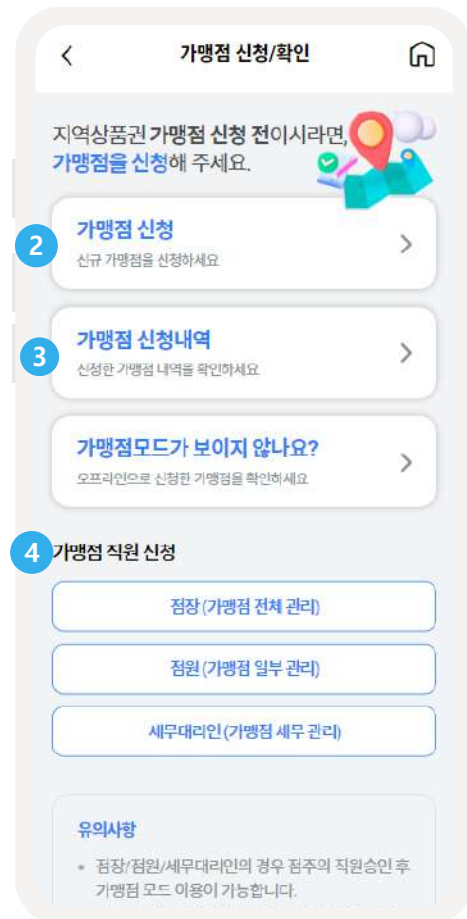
가맹점 신청/확인

지역상품권 가맹점 신청 전이시라면, 가맹점을 신청해 주세요.

2

가맹점 신청
신규 가맹점을 신청하세요

3

가맹점 신청내역
신청한 가맹점 내역을 확인하세요

가맹점모드가 보이지 않나요?
오프라인으로 신청한 가맹점을 확인하세요

4

가맹점 직원 신청

점장 (가맹점 전체 관리)

점원 (가맹점 일부 관리)

세무대리인 (가맹점 세무 관리)

유의사항

• 점장/점원/세무대리인의 경우 점주의 직원승인 후 가맹점 모드 이용이 가능합니다.